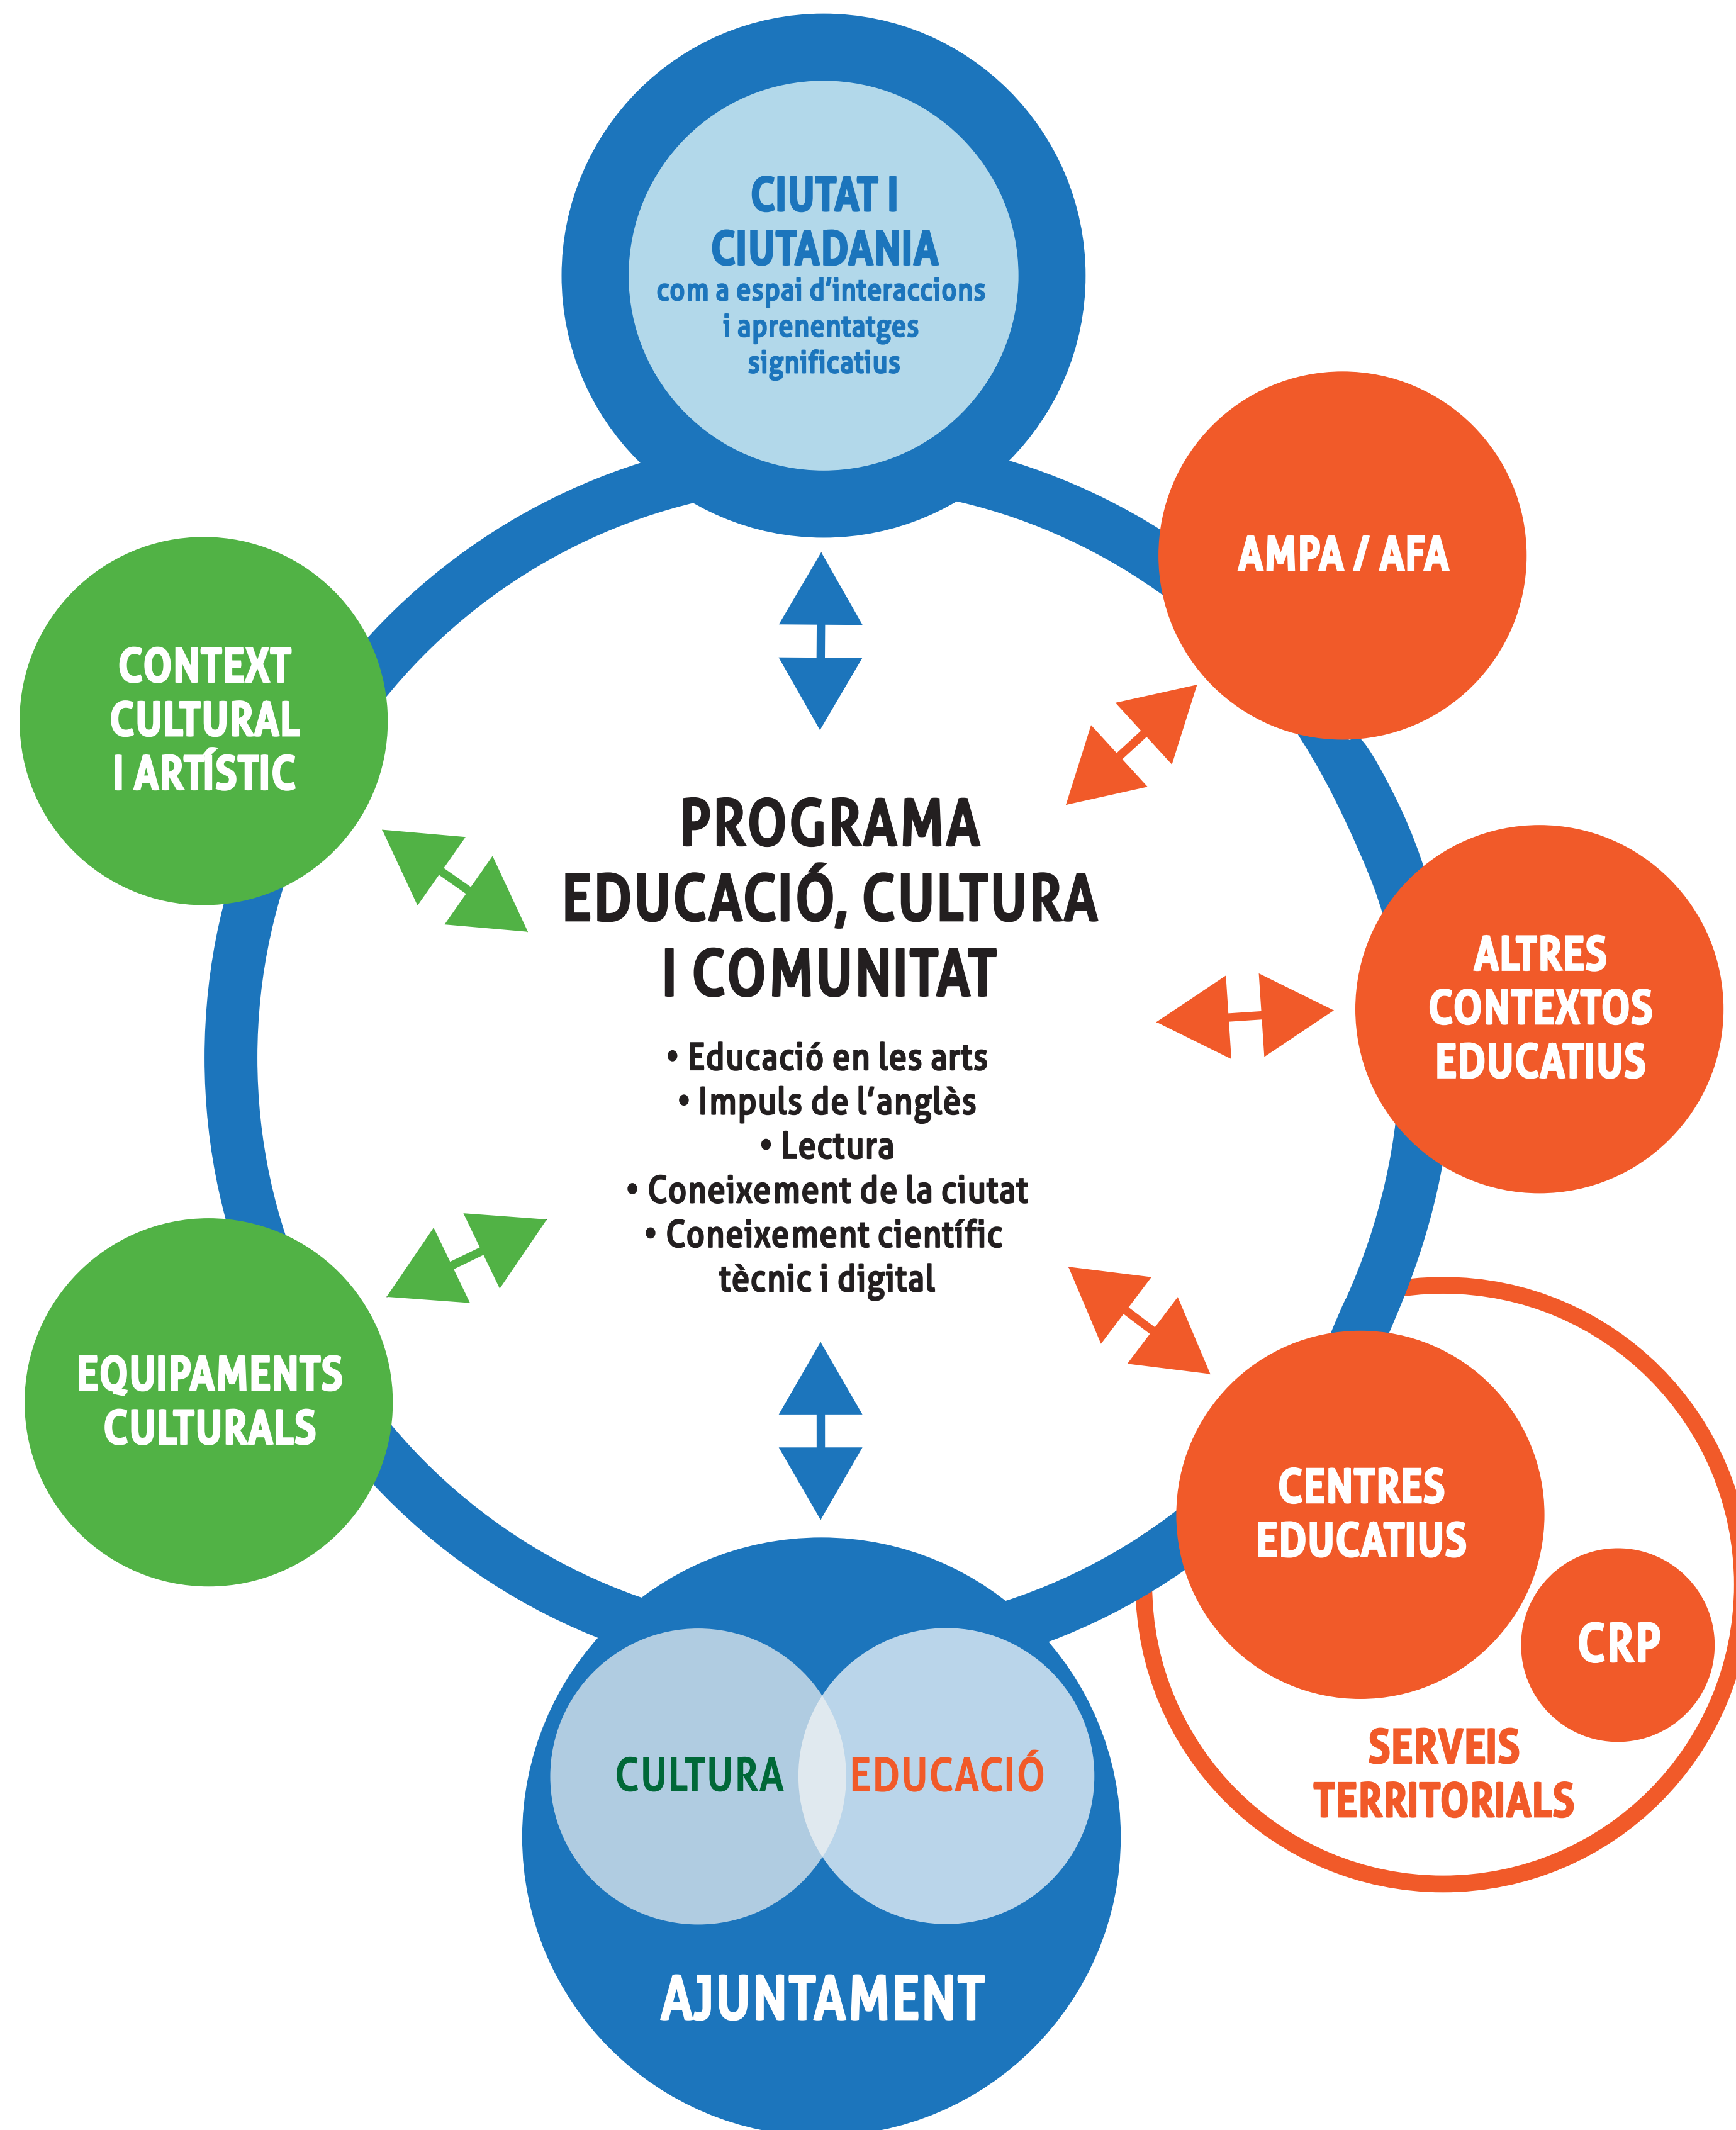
CIUTAT I CIUTADANIA
com a espai d'interaccions i aprenentatges significatius

AMPA / AFA

CONTEXT CULTURAL I ARTÍSTIC

PROGRAMA EDUCACIÓ, CULTURA I COMUNITAT

• Educació en les arts
• Impuls de l'anglès
• Lectura
• Coneixement de la ciutat
• Coneixement científic tècnic i digital

ALTRES CONTEXTOS EDUCATIUS

EQUIPAMENTS CULTURALS

CENTRES EDUCATIUS

CRP

SERVEIS TERRITORIALS

CULTURA

EDUCACIÓ

AJUNTAMENT